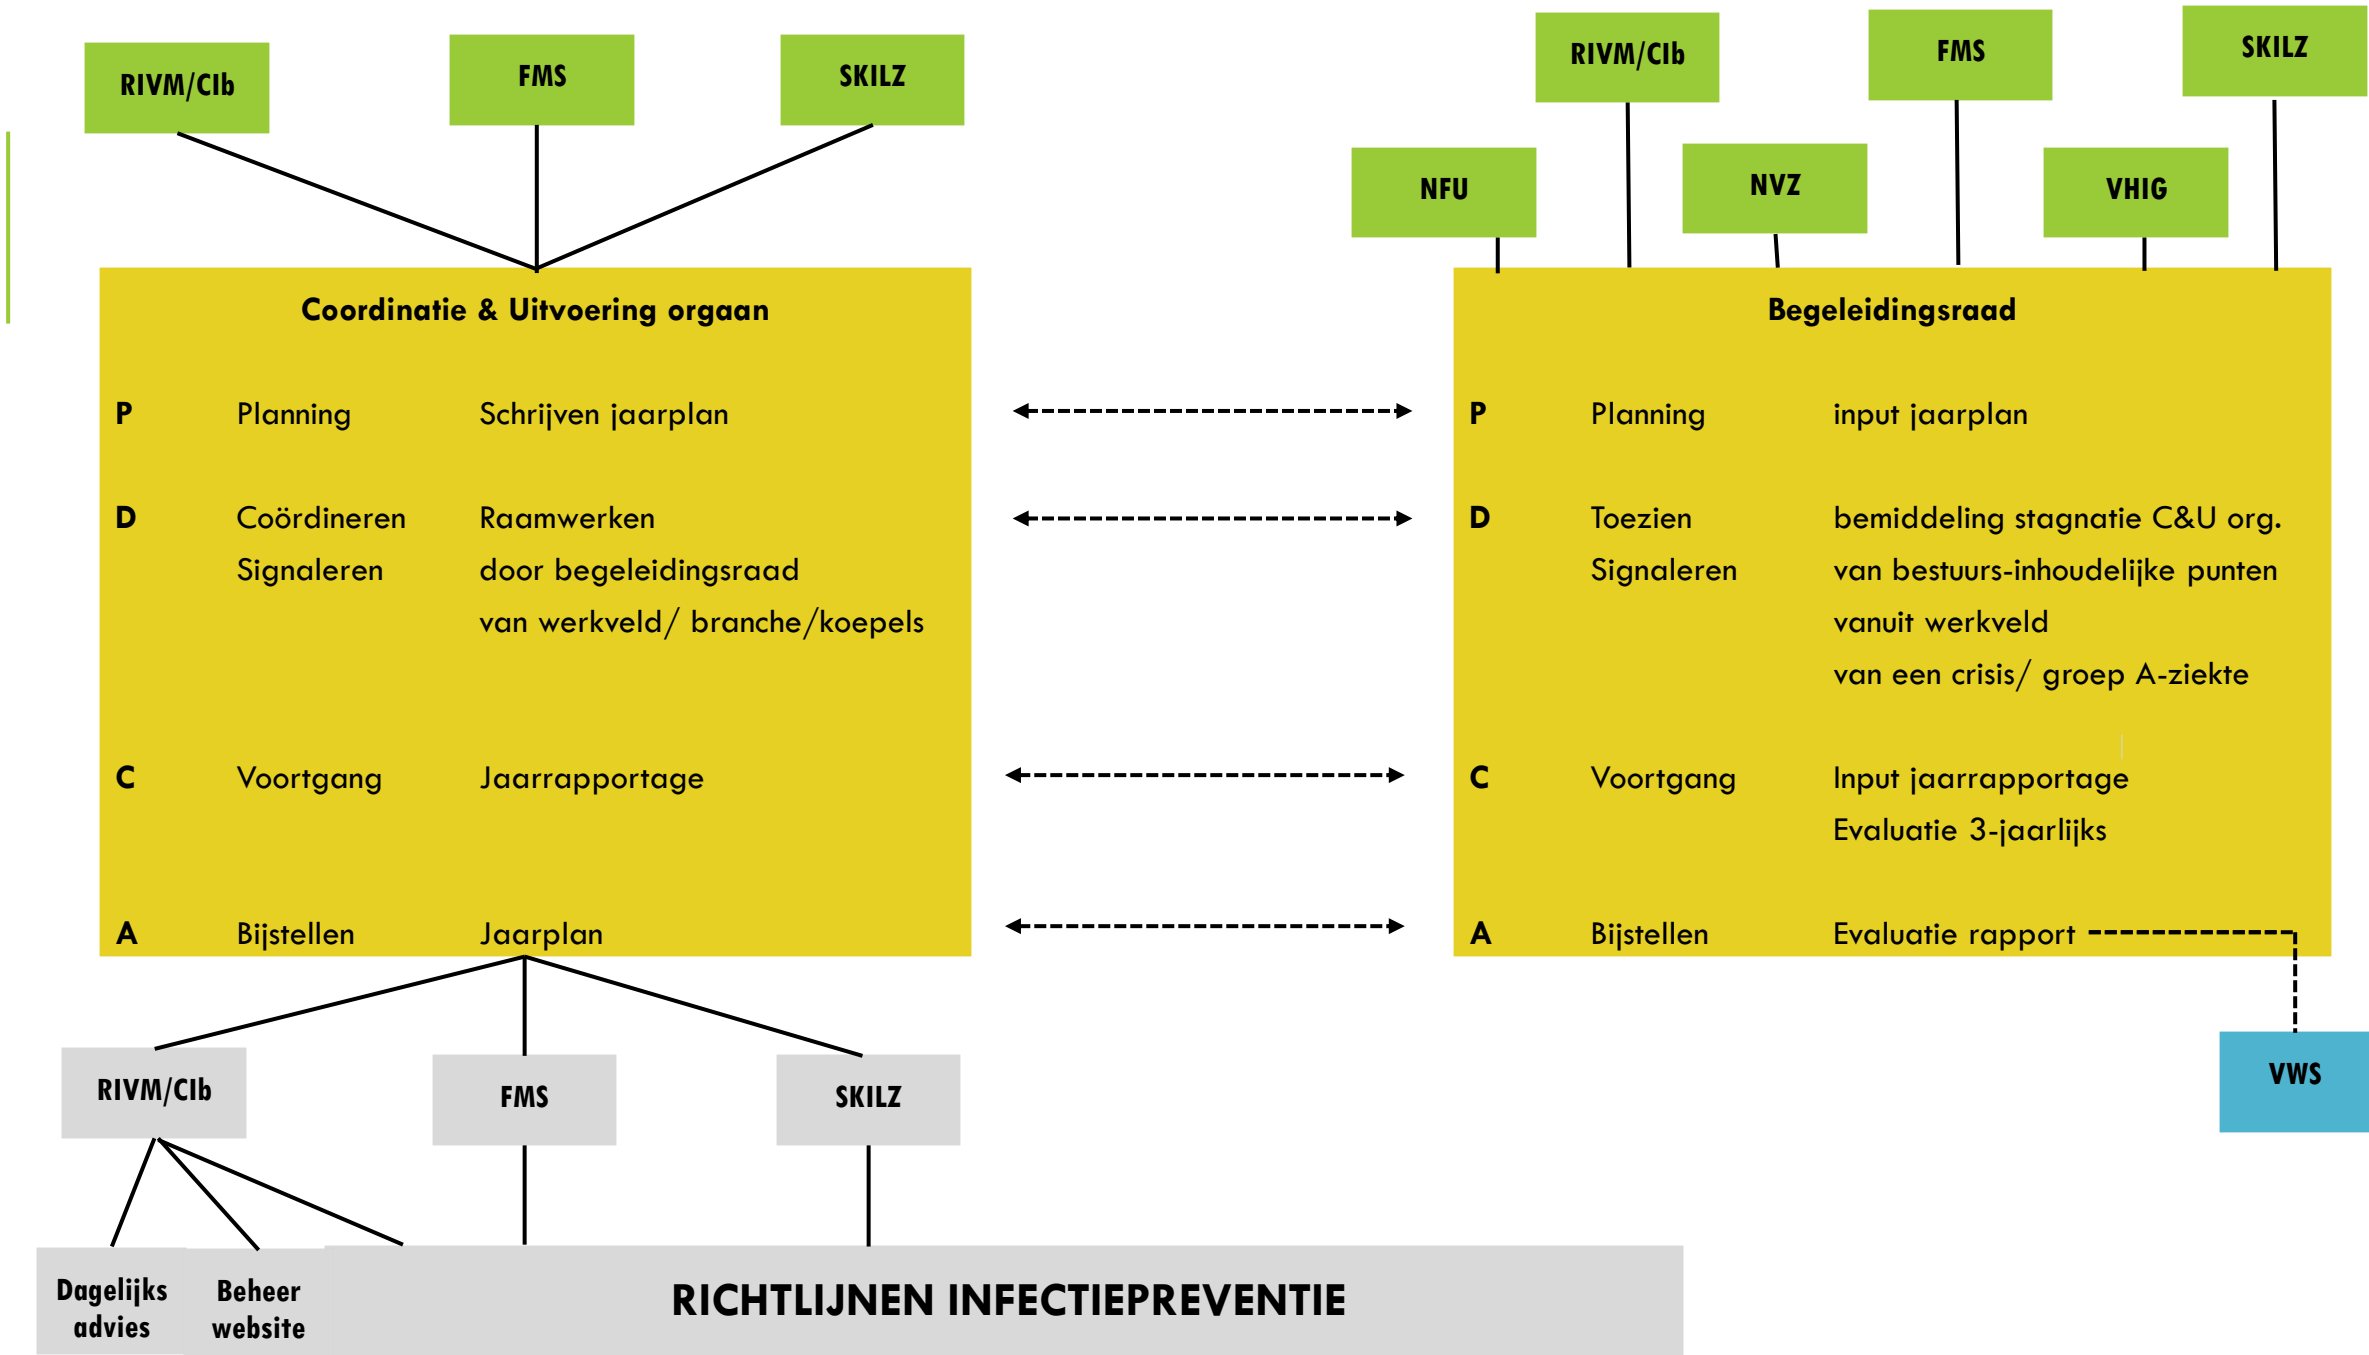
RIVM/CIb

FMS

SKILZ

RIVM/CIb

FMS

SKILZ

NFU

NVZ

VHIG

Coordinatie & Uitvoering orgaan

P Planning Schrijven jaarplan

D Coördineren Raamwerken
Signaleren door begeleidingsraad
van werkveld/ branche/koepels

C Voortgang Jaarrapportage

A Bijstellen Jaarplan

Begeleidingsraad

P Planning input jaarplan

D Toezien bemiddeling stagnatie C&U org.
Signaleren van bestuurs-inhoudelijke punten
vanuit werkveld
van een crisis/ groep A-ziekte

C Voortgang Input jaarrapportage
Evaluatie 3-jaarlijks

A Bijstellen Evaluatie rapport

VWS

RIVM/CIb

FMS

SKILZ

Dagelijks advies

Beheer website

RICHTLIJNEN INFECTIEPREVENTIE